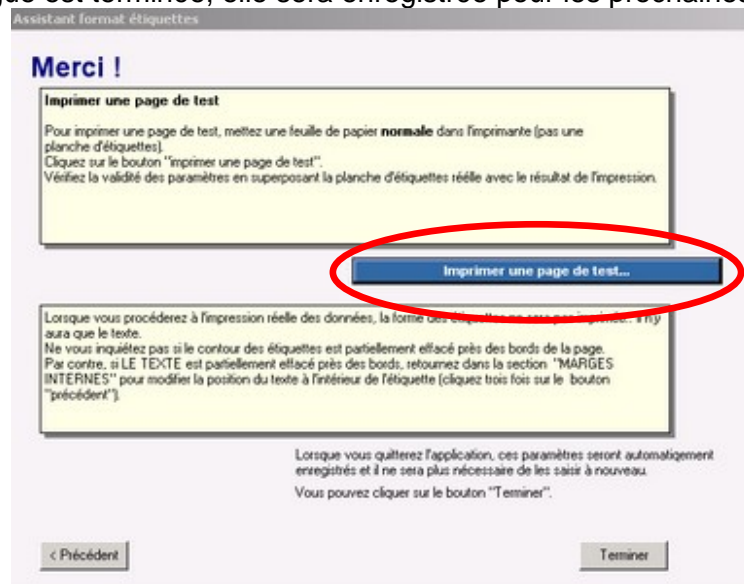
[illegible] est terminée, elle sera enregistrée pour les prochaine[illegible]

Assistant format étiquettes

Merci !

Imprimer une page de test

Pour imprimer une page de test, mettez une feuille de papier **normale** dans l'imprimante (pas une planche d'étiquettes).
Cliquez sur le bouton "imprimer une page de test".
Vérifiez la validité des paramètres en superposant la planche d'étiquettes réelle avec le résultat de l'impression.

Imprimer une page de test...

Lorsque vous procéderez à l'impression réelle des données, la forme des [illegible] n'y aura que le texte.
Ne vous inquiétez pas si le contour des étiquettes est partiellement effacé près des bords de la page.
Par contre, si LE TEXTE est partiellement effacé près des bords, retournez dans la section "MARGES INTERNES" pour modifier la position du texte à l'intérieur de l'étiquette (cliquez trois fois sur le bouton "précédent").

Lorsque vous quitterez l'application, ces paramètres seront automatiquement enregistrés et il ne sera plus nécessaire de les saisir à nouveau.

Vous pouvez cliquer sur le bouton "Terminer".

< Précédent

Terminer